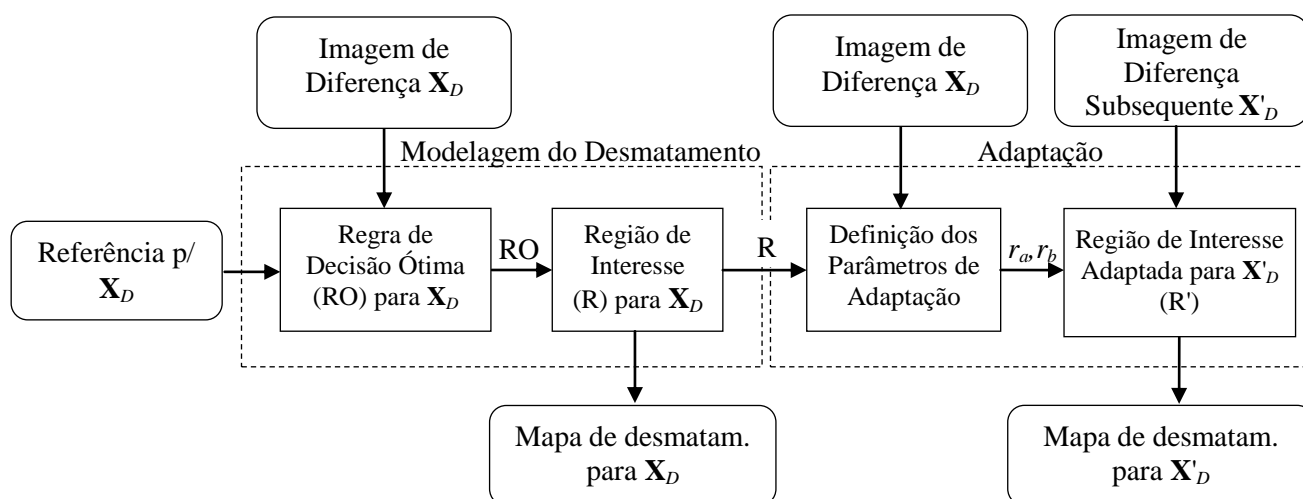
Imagem de Diferença $\mathbf{X}_D$

Modelagem do Desmatamento

Referência p/ $\mathbf{X}_D$

Regra de Decisão Ótima (RO) para $\mathbf{X}_D$

RO

Região de Interesse (R) para $\mathbf{X}_D$

R

Mapa de desmatam. para $\mathbf{X}_D$

Imagem de Diferença $\mathbf{X}_D$

Imagem de Diferença Subsequente $\mathbf{X}'_D$

Adaptação

Definição dos Parâmetros de Adaptação

$r_a, r_b$

Região de Interesse Adaptada para $\mathbf{X}'_D$ (R')

Mapa de desmatam. para $\mathbf{X}'_D$